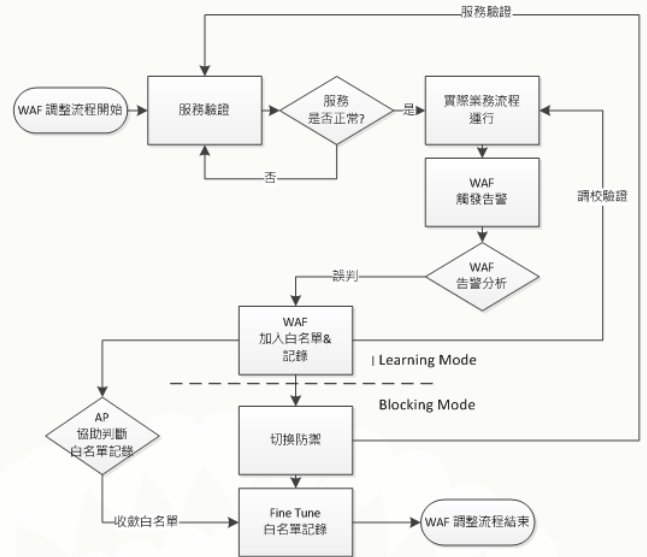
服務驗證

WAF 調整流程開始

服務驗證

服務
是否正常?

是

否

實際業務流程
運行

WAF
觸發告警

調校驗證

WAF
告警分析

誤判

WAF
加入白名單&
記錄

Learning Mode

Blocking Mode

AP
協助判斷
白名單記錄

切換防禦

收斂白名單

Fine Tune
白名單記錄

WAF 調整流程結束